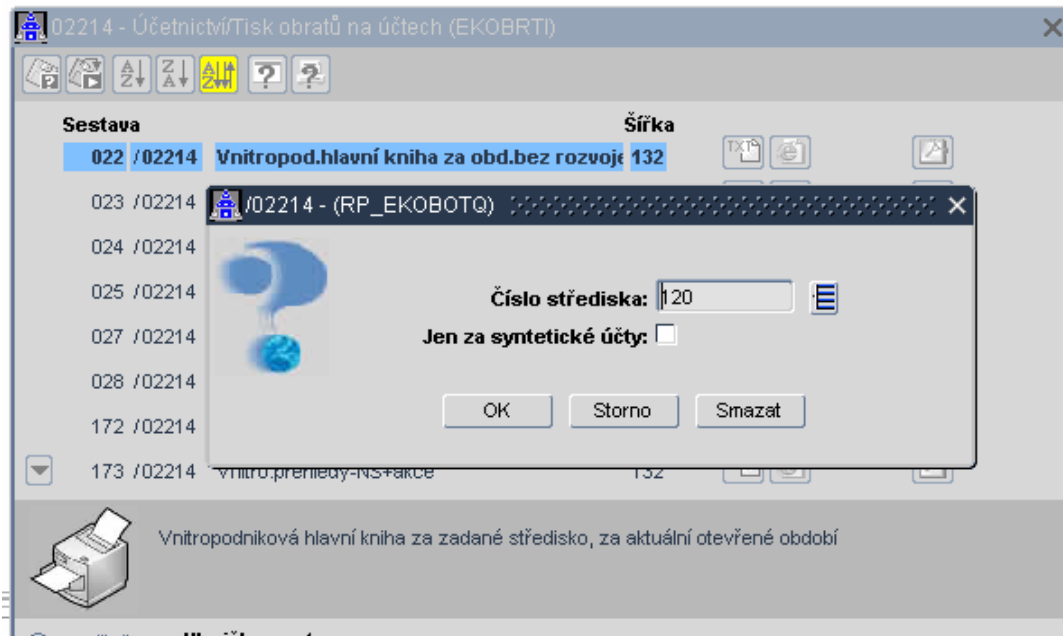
02214 - Účetnictví/Tisk obratů na účtech (EKOBRTI)

Sestava
Šířka

022 /02214 Vnitropod.hlavní kniha za obd.bez rozvoje 132

023 /02214
024 /02214
025 /02214
027 /02214
028 /02214
172 /02214
173 /02214 Vnitro.přehledy-NS+akce 132

/02214 - (RP_EKOBOTQ)

Číslo střediska: 120
Jen za syntetické účty:

OK
Storno
Smazat

Vnitropodniková hlavní kniha za zadané středisko, za aktuální otevřené období